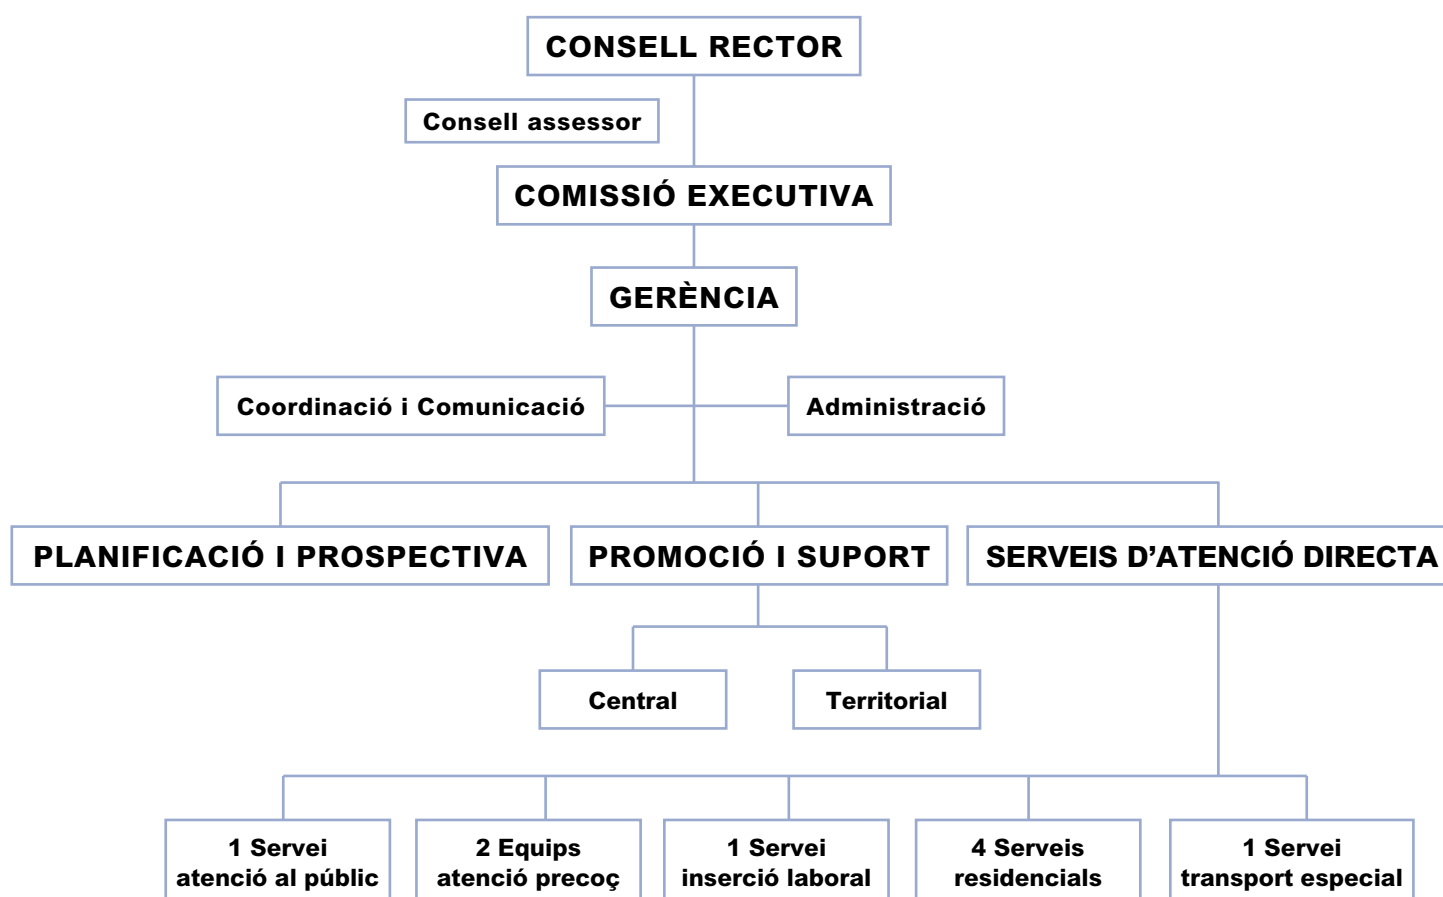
CONSELL RECTOR

Consell assessor

COMISSIÓ EXECUTIVA

GERÈNCIA

Coordinació i Comunicació

Administració

PLANIFICACIÓ I PROSPECTIVA

PROMOCIÓ I SUPORT

SERVEIS D'ATENCIÓ DIRECTA

Central

Territorial

1 Servei atenció al públic

2 Equips atenció precoç

1 Servei inserció laboral

4 Serveis residencials

1 Servei transport especial